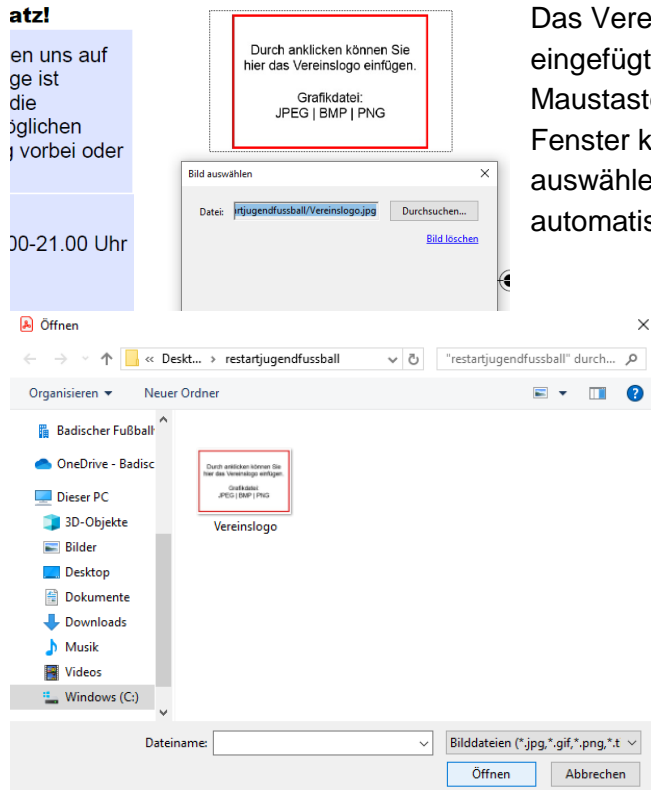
atz!

en uns auf ge ist die öglichen g vorbei oder

00-21.00 Uhr

Durch anklicken können Sie hier das Vereinslogo einfügen.

Grafikdatei: JPEG | BMP | PNG

Bild auswählen

Datei: rtjugendfussball/Vereinslogo.jpg Durchsuchen...

Bild löschen

Das Vere eingefügt Maustaste Fenster k auswähle automatis

Öffnen

« Deskt... › restartjugendfussball

"restartjugendfussball" durch...

Organisieren ▾ Neuer Ordner

Badischer Fußball

OneDrive - Badisc

Dieser PC

3D-Objekte

Bilder

Desktop

Dokumente

Downloads

Musik

Videos

Windows (C:)

Durch anklicken können Sie hier das Vereinslogo einfügen. Grafikdatei: JPEG | BMP | PNG

Vereinslogo

Dateiname:

Bilddateien (*.jpg,*.gif,*.png,*.t

Öffnen

Abbrechen